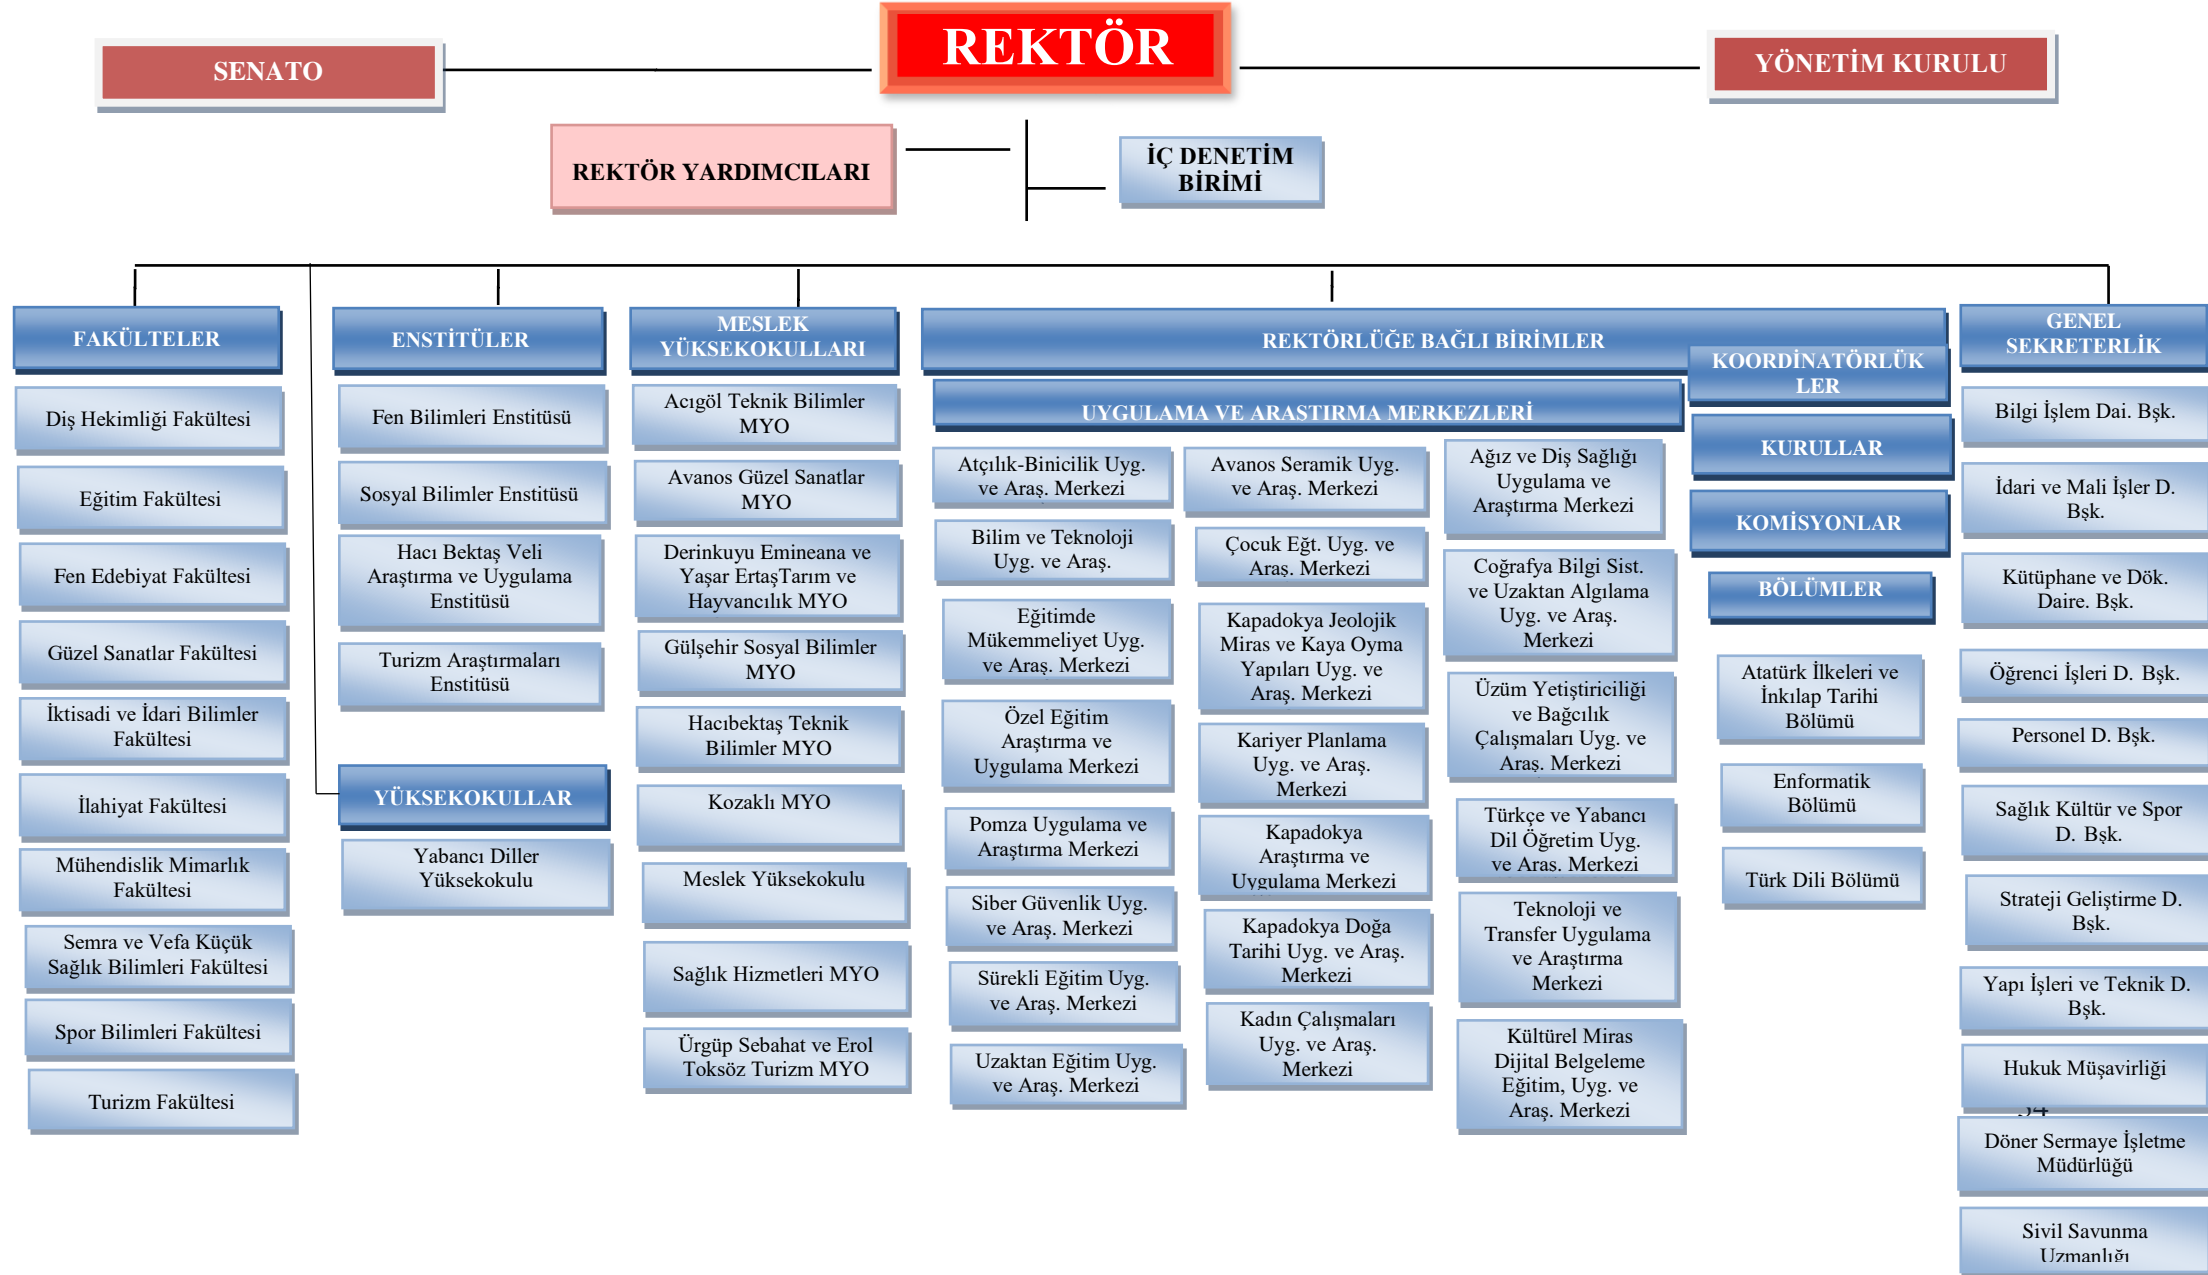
SENATO

REKTÖR

YÖNETİM KURULU

REKTÖR YARDIMCILARI

İÇ DENETİM BİRİMİ

FAKÜLTELER

Diş Hekimliği Fakültesi

Eğitim Fakültesi

Fen Edebiyat Fakültesi

Güzel Sanatlar Fakültesi

İktisadi ve İdari Bilimler Fakültesi

İlahiyat Fakültesi

Mühendislik Mimarlık Fakültesi

Semra ve Vefa Küçük Sağlık Bilimleri Fakültesi

Spor Bilimleri Fakültesi

Turizm Fakültesi

ENSTİTÜLER

Fen Bilimleri Enstitüsü

Sosyal Bilimler Enstitüsü

Hacı Bektaş Veli Araştırma ve Uygulama Enstitüsü

Turizm Araştırmaları Enstitüsü

YÜKSEKOKULLAR

Yabancı Diller Yüksekokulu

MESLEK YÜKSEKOKULLARI

Acıgöl Teknik Bilimler MYO

Avanos Güzel Sanatlar MYO

Derinkuyu Emineana ve Yaşar ErtaşTarım ve Hayvancılık MYO

Gülşehir Sosyal Bilimler MYO

Hacıbektaş Teknik Bilimler MYO

Kozaklı MYO

Meslek Yüksekokulu

Sağlık Hizmetleri MYO

Ürgüp Sebahat ve Erol Toksöz Turizm MYO

REKTÖRLÜĞE BAĞLI BİRİMLER

UYGULAMA VE ARASTIRMA MERKEZLERİ

Atçılık-Binicilik Uyg. ve Araş. Merkezi

Bilim ve Teknoloji Uyg. ve Araş.

Eğitimde Mükemmeliyet Uyg. ve Araş. Merkezi

Özel Eğitim Araştırma ve Uygulama Merkezi

Pomza Uygulama ve Araştırma Merkezi

Siber Güvenlik Uyg. ve Araş. Merkezi

Sürekli Eğitim Uyg. ve Araş. Merkezi

Uzaktan Eğitim Uyg. ve Araş. Merkezi

Avanos Seramik Uyg. ve Araş. Merkezi

Çocuk Eğt. Uyg. ve Araş. Merkezi

Kapadokya Jeolojik Miras ve Kaya Oyma Yapıları Uyg. ve Araş. Merkezi

Kariyer Planlama Uyg. ve Araş. Merkezi

Kapadokya Araştırma ve Uygulama Merkezi

Kapadokya Doğa Tarihi Uyg. ve Araş. Merkezi

Kadın Çalışmaları Uyg. ve Araş. Merkezi

Ağız ve Diş Sağlığı Uygulama ve Araştırma Merkezi

Coğrafya Bilgi Sist. ve Uzaktan Algılama Uyg. ve Araş. Merkezi

Üzüm Yetiştiriciliği ve Bağcılık Çalışmaları Uyg. ve Araş. Merkezi

Türkçe ve Yabancı Dil Öğretim Uyg. ve Aras. Merkezi

Teknoloji ve Transfer Uygulama ve Araştırma Merkezi

Kültürel Miras Dijital Belgeleme Eğitim, Uyg. ve Araş. Merkezi

KOORDİNATÖRLÜKLER

KURULLAR

KOMİSYONLAR

BÖLÜMLER

Atatürk İlkeleri ve İnkılap Tarihi Bölümü

Enformatik Bölümü

Türk Dili Bölümü

GENEL SEKRETERLİK

Bilgi İşlem Dai. Bşk.

İdari ve Mali İşler D. Bşk.

Kütüphane ve Dök. Daire. Bşk.

Öğrenci İşleri D. Bşk.

Personel D. Bşk.

Sağlık Kültür ve Spor D. Bşk.

Strateji Geliştirme D. Bşk.

Yapı İşleri ve Teknik D. Bşk.

Hukuk Müşavirliği

Döner Sermaye İşletme Müdürlüğü

Sivil Savunma Uzmanlığı